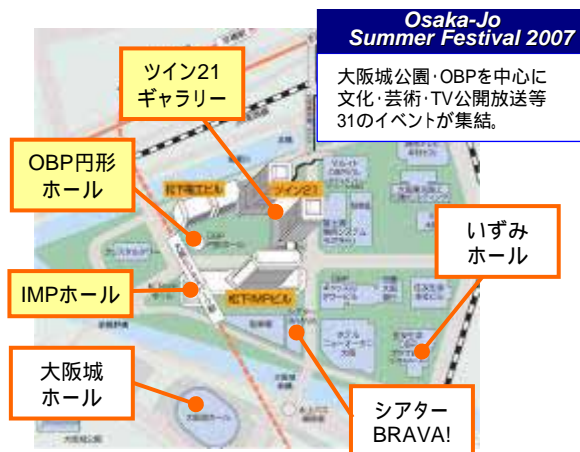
Osaka-Jo Summer Festival 2007

大阪城公園･OBPを中心に文化･芸術･TV公開放送等31のイベントが集結。

ツイン21 ギャラリー

OBP円形 ホール

IMPホール

大阪城 ホール

いずみ ホール

シアター BRAVA!

松下電工ビル

ツイン21

松下IMPビル

大阪城ホール